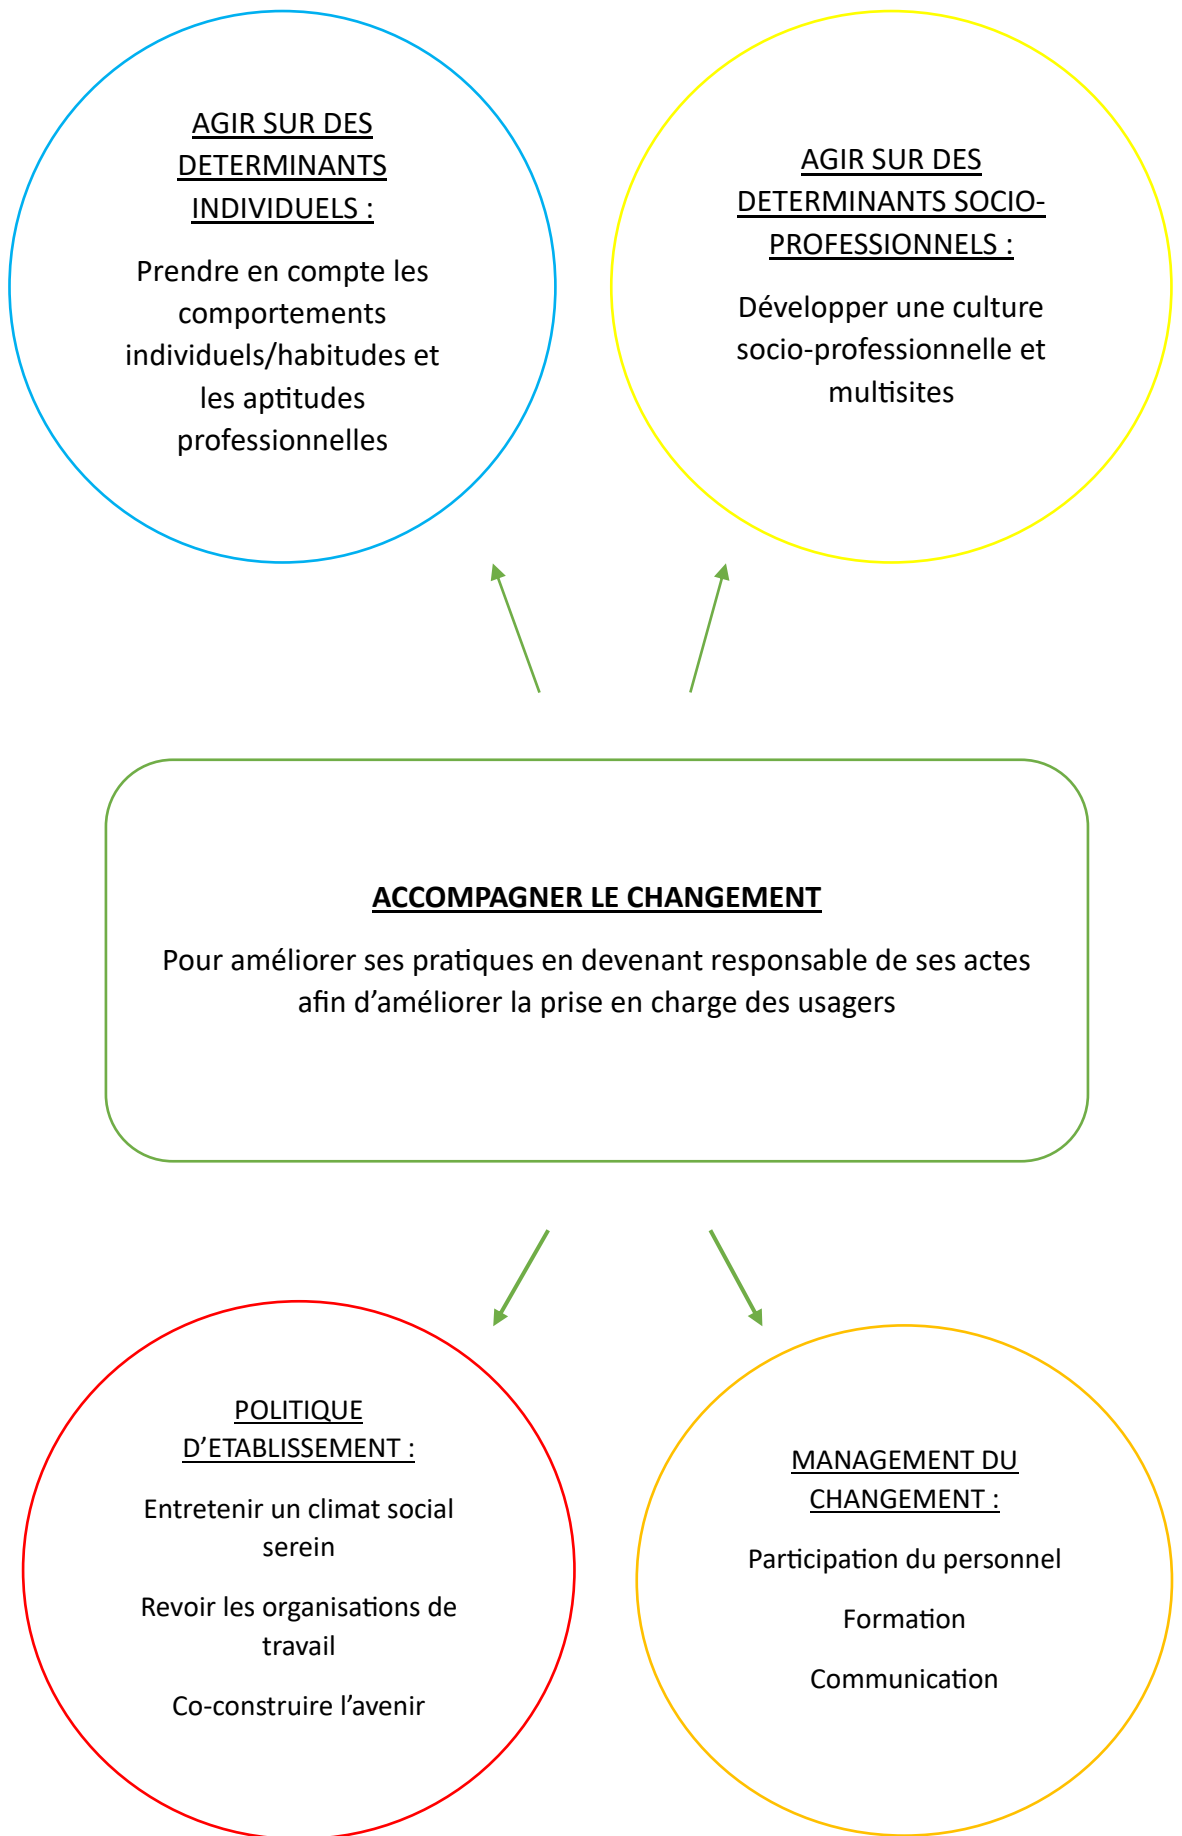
AGIR SUR DES DETERMINANTS INDIVIDUELS :

Prendre en compte les comportements individuels/habitudes et les aptitudes professionnelles

AGIR SUR DES DETERMINANTS SOCIO-PROFESSIONNELS :

Développer une culture socio-professionnelle et multisites

ACCOMPAGNER LE CHANGEMENT

Pour améliorer ses pratiques en devenant responsable de ses actes afin d'améliorer la prise en charge des usagers

POLITIQUE D'ETABLISSEMENT :

Entretenir un climat social serein

Revoir les organisations de travail

Co-construire l'avenir

MANAGEMENT DU CHANGEMENT :

Participation du personnel

Formation

Communication